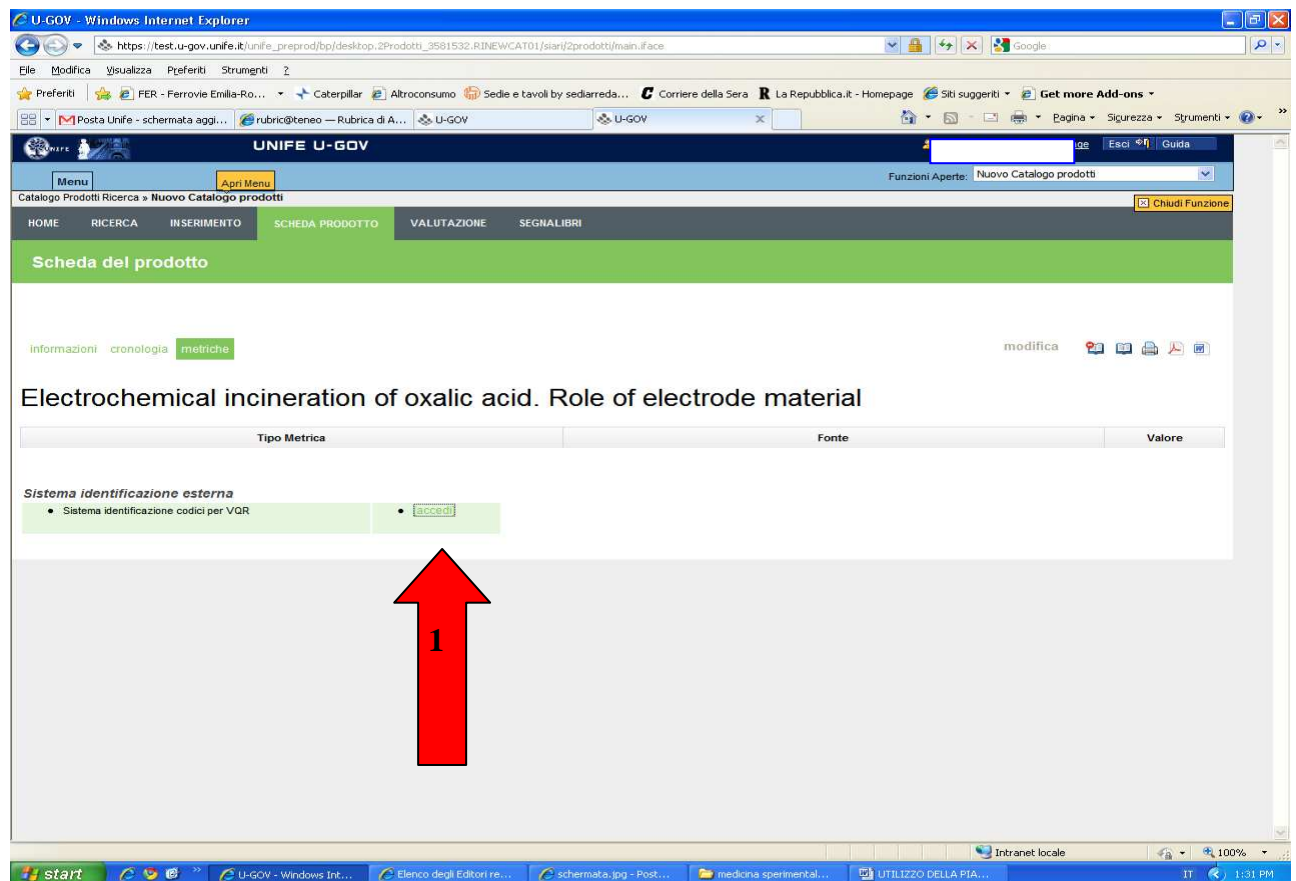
U-GOV - Windows Internet Explorer

https://test.u-gov.unife.it/unife_preprod/bp/desktop.2Prodotti_3581532.RINEWCAT01/siari/2prodotti/main.iface

Google

File Modifica Visualizza Preferiti Strumenti ?

Preferiti | FER - Ferrovie Emilia-Ro... Caterpillar Altroconsumo Sedie e tavoli by sediarreda... Corriere della Sera La Repubblica.it - Homepage Siti suggeriti Get more Add-ons

Posta Unife - schermata aggi... rubric@teneo — Rubrica di A... U-GOV U-GOV

Pagina Sicurezza Strumenti

UNIFE U-GOV

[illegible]ge Esci Guida

Menu Apri Menu

Funzioni Aperte: Nuovo Catalogo prodotti

Catalogo Prodotti Ricerca » Nuovo Catalogo prodotti

Chiudi Funzione

HOME RICERCA INSERIMENTO SCHEDA PRODOTTO VALUTAZIONE SEGNALIBRI

Scheda del prodotto

informazioni cronologia metriche

modifica

Electrochemical incineration of oxalic acid. Role of electrode material

| Tipo Metrica | Fonte | Valore |
|---|---|---|

Sistema identificazione esterna

• Sistema identificazione codici per VQR

• accedi

1

Intranet locale 100%

start U-GOV - Windows Int... Elenco degli Editori re... schermata.jpg - Post... medicina sperimental... UTILIZZO DELLA PIA... IT 1:31 PM